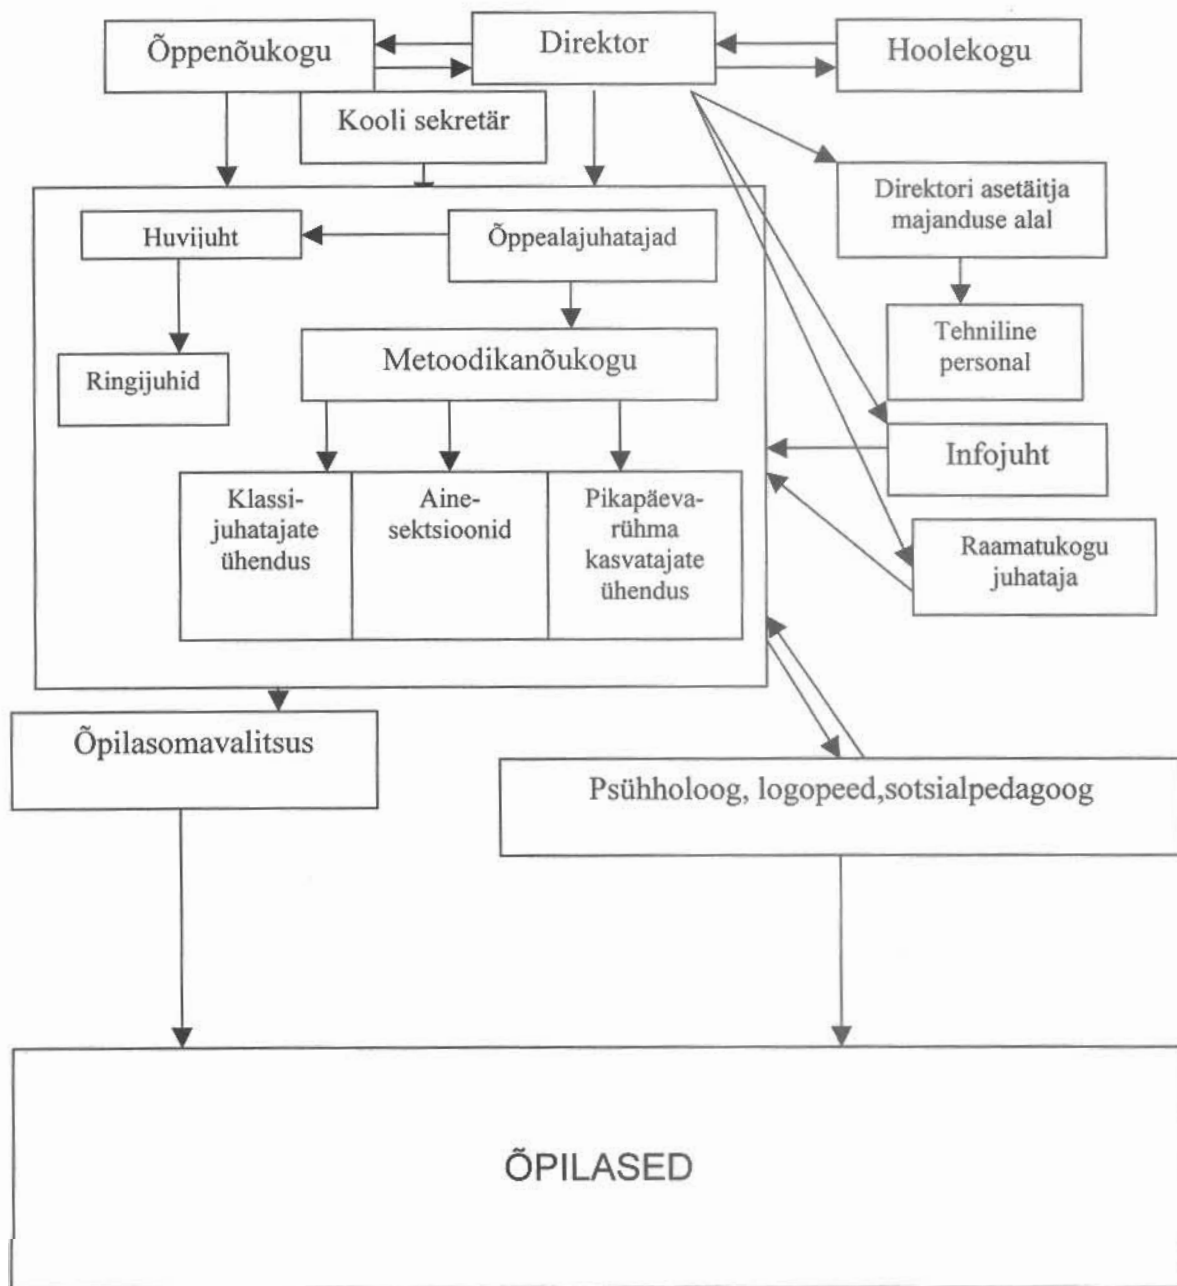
Õppenõukogu

Direktor

Hoolekogu

Kooli sekretär

Direktori asetäitja majanduse alal

Huvijuht

Õppealajuhatajad

Tehniline personal

Ringijuhid

Metoodikanõukogu

Infojuht

Klassijuhatajate ühendus

Ainesektsioonid

Pikapäevarühma kasvatajate ühendus

Raamatukogu juhataja

Õpilasomavalitsus

Psühholoog, logopeed,sotsialpedagoog

ÕPILASED